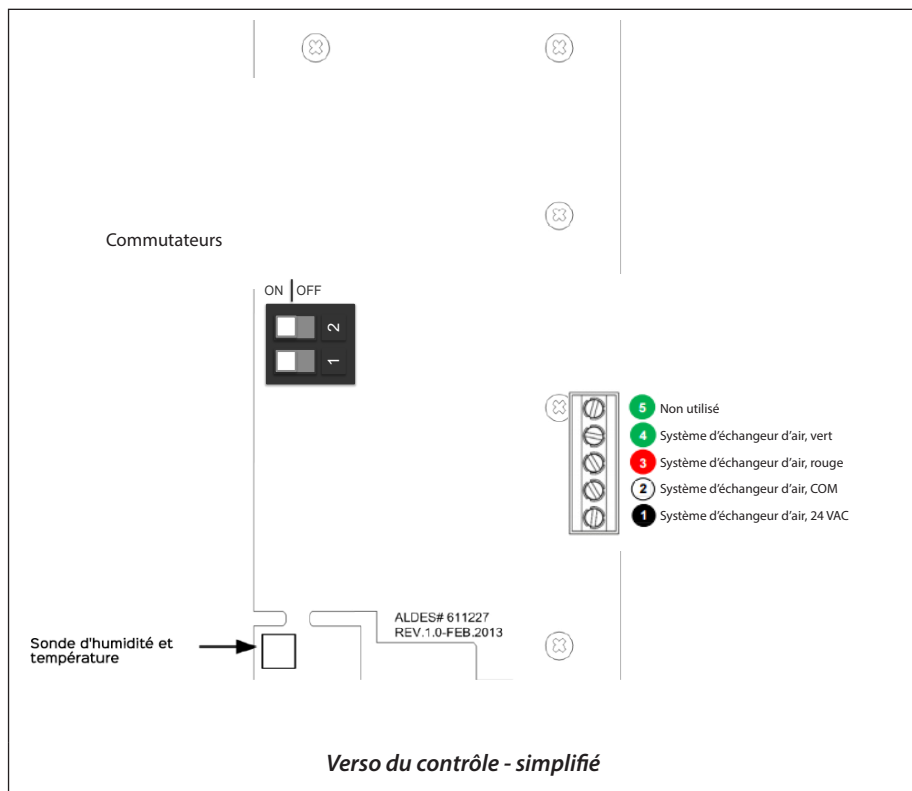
Commutateurs

ON OFF

2

1

5 Non utilisé

4 Système d'échangeur d'air, vert

3 Système d'échangeur d'air, rouge

2 Système d'échangeur d'air, COM

1 Système d'échangeur d'air, 24 VAC

ALDES# 611227
REV.1.0-FEB.2013

Sonde d'humidité et température

Verso du contrôle - simplifié